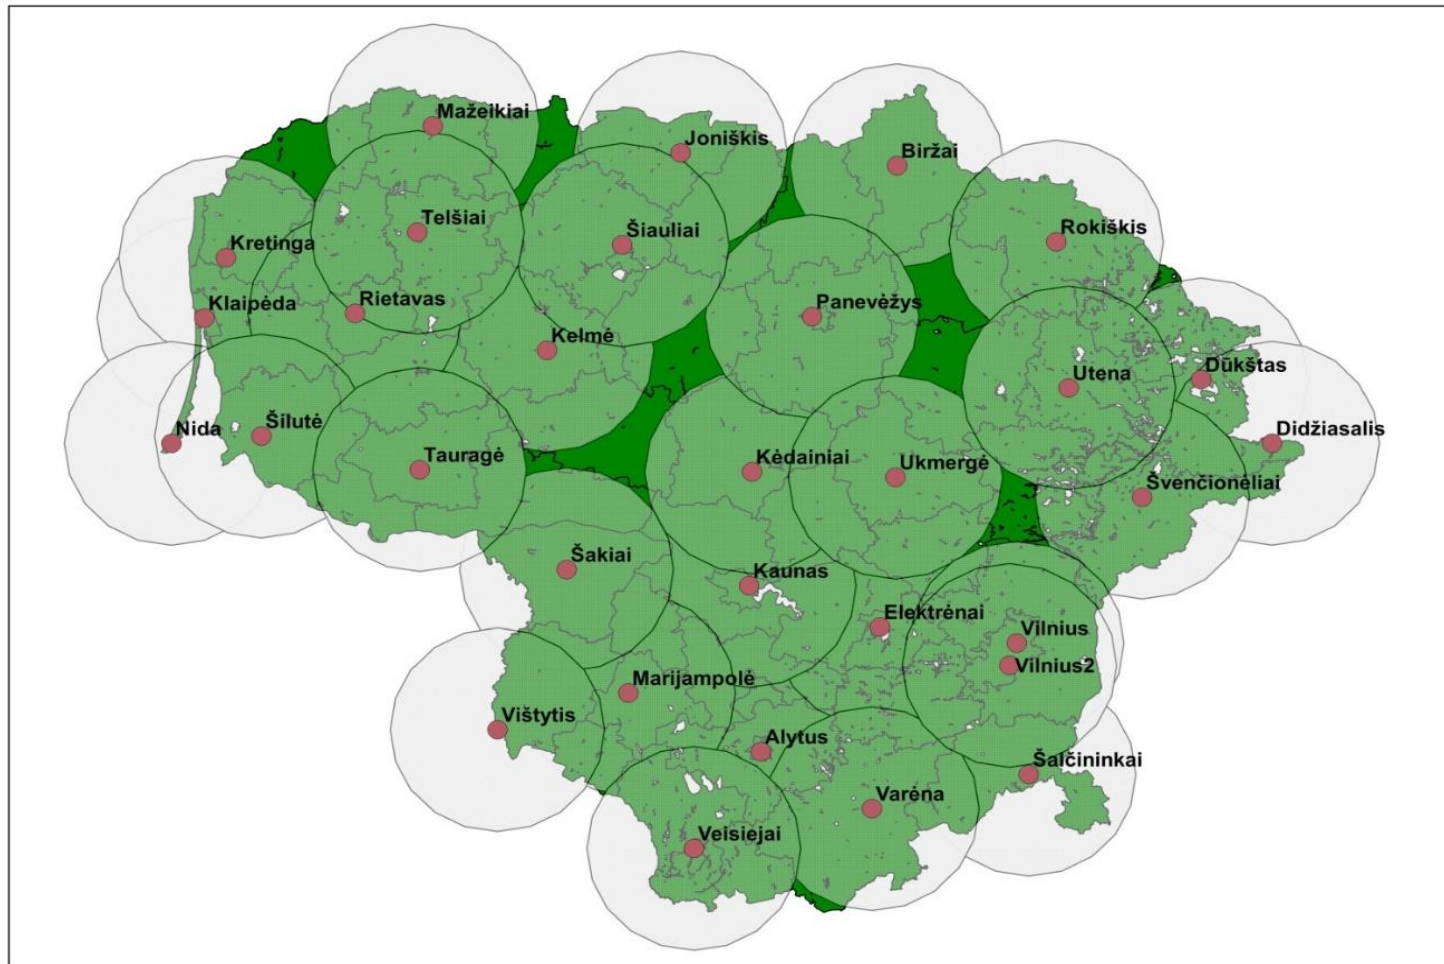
Mažeikiai
Joniškis
Biržai
Telšiai
Šiauliai
Rokiškis
Kretinga
Klaipėda
Rietavas
Panevėžys
Kelmė
Utena
Dūkštas
Nida
Šilutė
Didžiasalis
Tauragė
Kėdainiai
Ukmergė
Švenčionėliai
Šakiai
Kaunas
Elektrėnai
Vilnius
Vilnius2
Marijampolė
Vištytis
Alytus
Šalčininkai
Varėna
Veisiejai